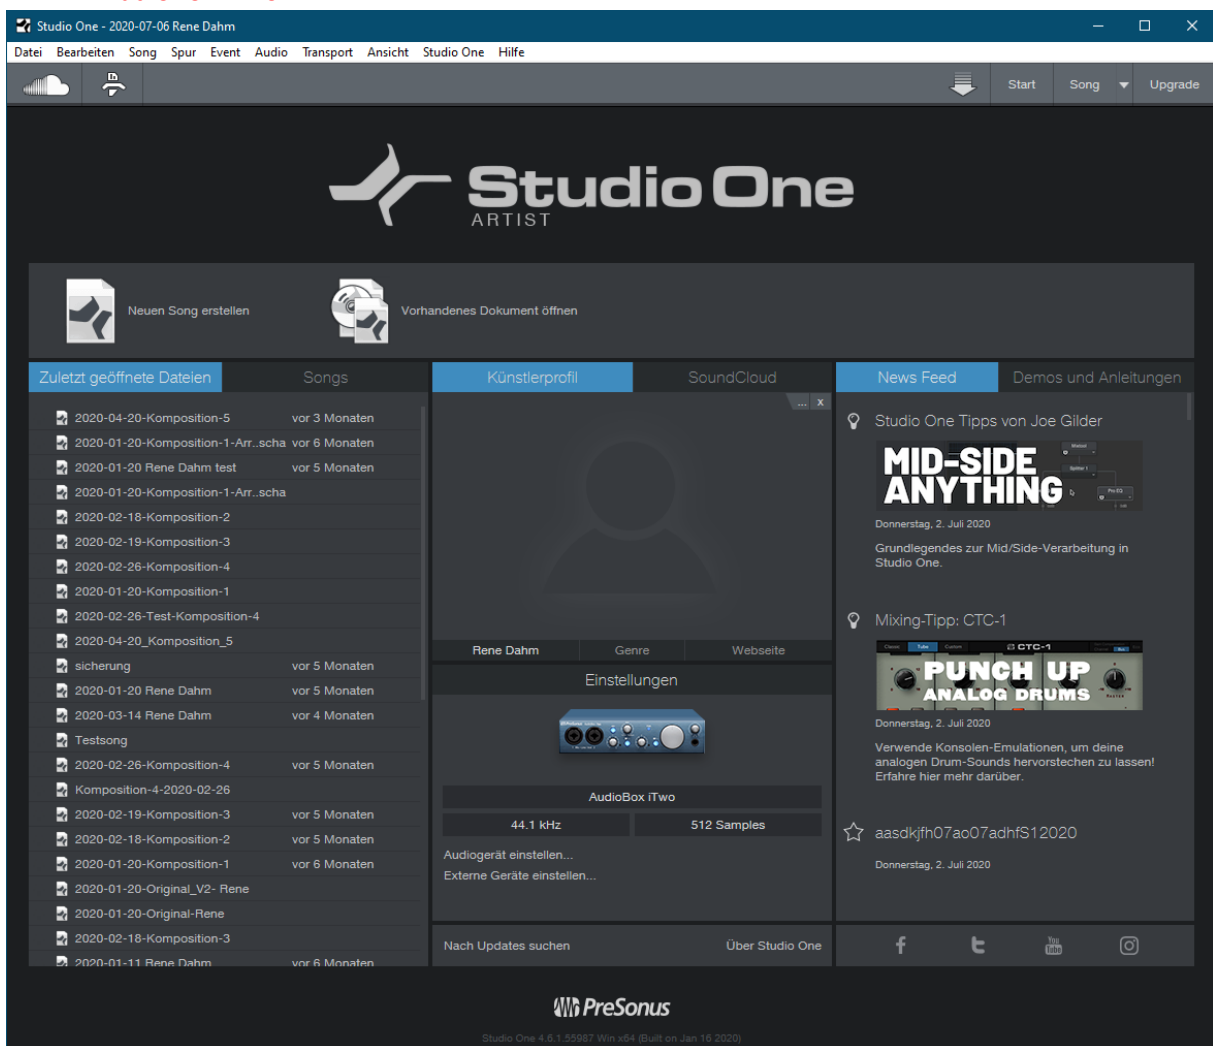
Studio One - 2020-07-06 Rene Dahm

Datei Bearbeiten Song Spur Event Audio Transport Ansicht Studio One Hilfe

Start Song Upgrade

Studio One
ARTIST

Neuen Song erstellen

Vorhandenes Dokument öffnen

Zuletzt geöffnete Dateien Songs

2020-04-20-Komposition-5 vor 3 Monaten
2020-01-20-Komposition-1-Arr..scha vor 6 Monaten
2020-01-20 Rene Dahm test vor 5 Monaten
2020-01-20-Komposition-1-Arr..scha
2020-02-18-Komposition-2
2020-02-19-Komposition-3
2020-02-26-Komposition-4
2020-01-20-Komposition-1
2020-02-26-Test-Komposition-4
2020-04-20_Komposition_5
sicherung vor 5 Monaten
2020-01-20 Rene Dahm vor 5 Monaten
2020-03-14 Rene Dahm vor 4 Monaten
Testsong
2020-02-26-Komposition-4 vor 5 Monaten
Komposition-4-2020-02-26
2020-02-19-Komposition-3 vor 5 Monaten
2020-02-18-Komposition-2 vor 5 Monaten
2020-01-20-Komposition-1 vor 6 Monaten
2020-01-20-Original_V2- Rene
2020-01-20-Original-Rene
2020-02-18-Komposition-3
2020-01-11 Rene Dahm vor 6 Monaten

Künstlerprofil SoundCloud

... x

Rene Dahm Genre Webseite

Einstellungen

AudioBox iTwo

44.1 kHz 512 Samples

Audiogerät einstellen...
Externe Geräte einstellen...

Nach Updates suchen Über Studio One

News Feed Demos und Anleitungen

Studio One Tipps von Joe Gilder

MID-SIDE ANYTHING

Donnerstag, 2. Juli 2020

Grundlegendes zur Mid/Side-Verarbeitung in Studio One.

Mixing-Tipp: CTC-1

CTC-1
PUNCH UP ANALOG DRUMS

Donnerstag, 2. Juli 2020

Verwende Konsolen-Emulationen, um deine analogen Drum-Sounds hervorstechen zu lassen! Erfahre hier mehr darüber.

aasdkjfh07ao07adhfS12020

Donnerstag, 2. Juli 2020

PreSonus

Studio One 4.6.1.55987 Win x64 (Built on Jan 16 2020)